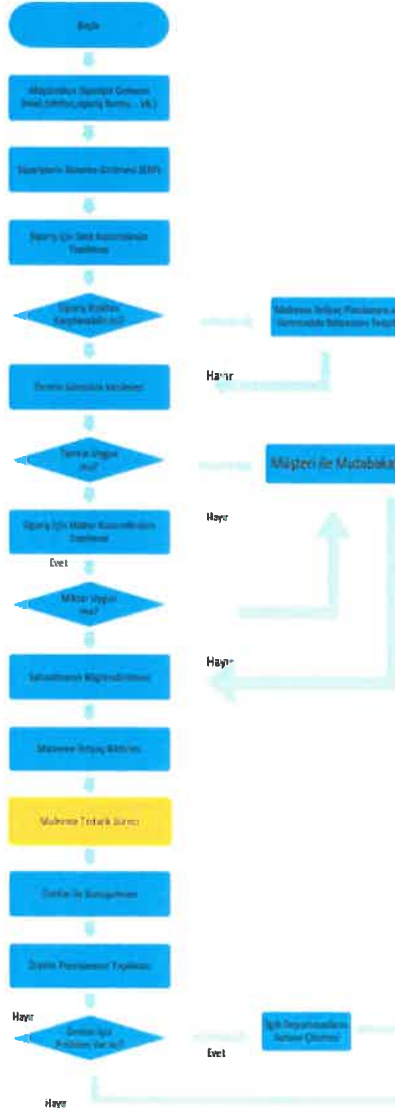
Başla

Müşteriden Siparişin Gelmesi (mail, telefon, sipariş formu ... vb.)

Siparişlerin Sisteme Girilmesi (ERP)

Sipariş İçin Stok Kontrolünün Yapılması

Sipariş Stoktan Karşılanabilir mi?

Malzeme İhtiyaç Planlaması ve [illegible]

Hayır

Üretim sürecinin incelenmesi

Termin Uygun mu?

Müşteri ile Mutabakat

Hayır

Sipariş İçin Makine Kontrolünün Yapılması

Evet

Miktar Uygun mu?

Hayır

Sekanslamanın Bilgilendirilmesi

Malzeme İhtiyaç Bildirimi

Malzeme Tedarik Süreci

Üretim ile Koordinasyon

Üretim Planlamanın Yapılması

Hayır

Üretim İçin Problem Var mı?

Evet

İlgili Departmanların Sorunu Çözmesi

Hayır